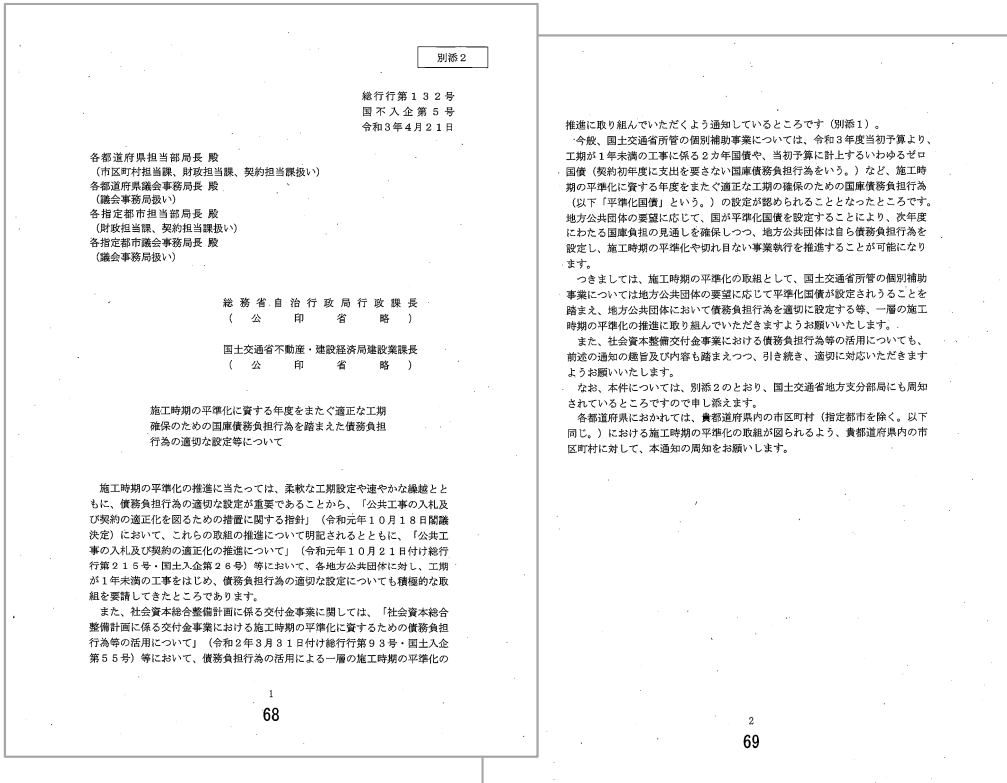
別添2

総行行第１３２号
国不入企第５号
令和３年４月２１日

各都道府県担当部局長 殿
（市区町村担当課、財政担当課、契約担当課扱い）
各都道府県議会事務局長 殿
（議会事務局扱い）
各指定都市担当部局長 殿
（財政担当課、契約担当課扱い）
各指定都市議会事務局長 殿
（議会事務局扱い）

総務省自治行政局行政課長
（公印省略）

国土交通省不動産・建設経済局建設業課長
（公印省略）

施工時期の平準化に資する年度をまたぐ適正な工期確保のための国庫債務負担行為を踏まえた債務負担行為の適切な設定等について

施工時期の平準化の推進に当たっては、柔軟な工期設定や速やかな繰越とともに、債務負担行為の適切な設定が重要であることから、「公共工事の入札及び契約の適正化を図るための措置に関する指針」（令和元年１０月１８日閣議決定）において、これらの取組の推進について明記されるとともに、「公共工事の入札及び契約の適正化の推進について」（令和元年１０月２１日付け総行行第２１５号・国土入企第２６号）等において、各地方公共団体に対し、工期が１年未満の工事をはじめ、債務負担行為の適切な設定についても積極的な取組を要請してきたところであります。
また、社会資本総合整備計画に係る交付金事業に関しては、「社会資本総合整備計画に係る交付金事業における施工時期の平準化に資するための債務負担行為等の活用について」（令和２年３月３１日付け総行行第９３号・国土入企第５５号）等において、債務負担行為の活用による一層の施工時期の平準化の

1
68

推進に取り組んでいただくよう通知しているところです（別添１）。
今般、国土交通省所管の個別補助事業については、令和３年度当初予算より、工期が１年未満の工事に係る２カ年国債や、当初予算に計上するいわゆるゼロ国債（契約初年度に支出を要さない国庫債務負担行為をいう。）など、施工時期の平準化に資する年度をまたぐ適正な工期の確保のための国庫債務負担行為（以下「平準化国債」という。）の設定が認められることとなったところです。地方公共団体の要望に応じて、国が平準化国債を設定することにより、次年度にわたる国庫負担の見通しを確保しつつ、地方公共団体は自ら債務負担行為を設定し、施工時期の平準化や切れ目ない事業執行を推進することが可能になります。
つきましては、施工時期の平準化の取組として、国土交通省所管の個別補助事業については地方公共団体の要望に応じて平準化国債が設定されうることを踏まえ、地方公共団体において債務負担行為を適切に設定する等、一層の施工時期の平準化の推進に取り組んでいただきますようお願いいたします。
また、社会資本整備交付金事業における債務負担行為等の活用についても、前述の通知の趣旨及び内容も踏まえつつ、引き続き、適切に対応いただきますようお願いいたします。
なお、本件については、別添２のとおり、国土交通省地方支分部局にも周知されているところですので申し添えます。
各都道府県におかれては、貴都道府県内の市区町村（指定都市を除く。以下同じ。）における施工時期の平準化の取組が図られるよう、貴都道府県内の市区町村に対して、本通知の周知をお願いします。

2
69